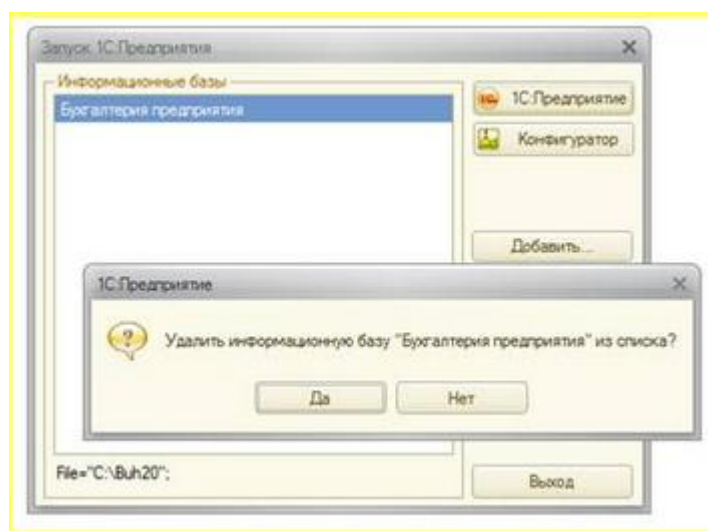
Запуск 1С:Предприятия
Информационные базы
Бухгалтерия предприятия
1С:Предприятие
Конфигуратор
Добавить...
1С:Предприятие
Удалить информационную базу "Бухгалтерия предприятия" из списка?
Да
Нет
File="C:\Buh20";
Выход